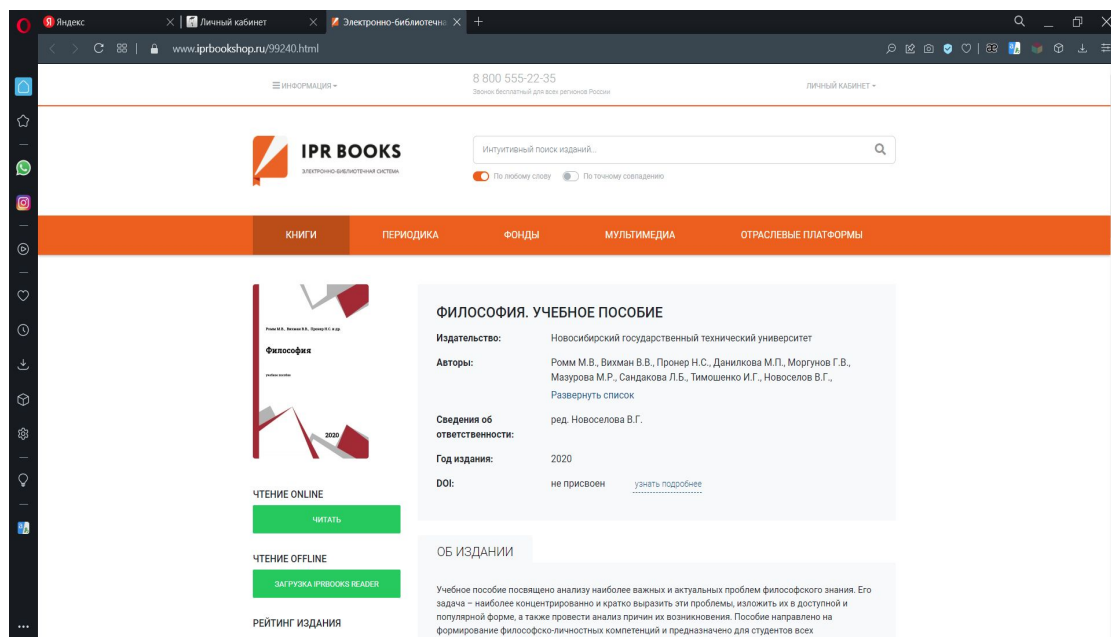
Яндекс
Личный кабинет
Электронно-библиотечна
www.iprbookshop.ru/99240.html

ИНФОРМАЦИЯ
8 800 555-22-35
Звонок бесплатный для всех регионов России
ЛИЧНЫЙ КАБИНЕТ

IPR BOOKS
ЭЛЕКТРОННО-БИБЛИОТЕЧНАЯ СИСТЕМА

Интуитивный поиск изданий...
По любому слову
По точному совпадению

КНИГИ
ПЕРИОДИКА
ФОНДЫ
МУЛЬТИМЕДИА
ОТРАСЛЕВЫЕ ПЛАТФОРМЫ

Ромм М.В., Вихман В.В., Пронер Н.С. и др.
Философия
учебное пособие
2020

ФИЛОСОФИЯ. УЧЕБНОЕ ПОСОБИЕ

| Издательство: | Новосибирский государственный технический университет |
|---|---|
| Авторы: | Ромм М.В., Вихман В.В., Пронер Н.С., Данилкова М.П., Моргунов Г.В., Мазурова М.Р., Сандакова Л.Б., Тимошенко И.Г., Новоселов В.Г., Развернуть список |
| Сведения об ответственности: | ред. Новоселова В.Г. |
| Год издания: | 2020 |
| DOI: | не присвоен узнать подробнее |

ЧТЕНИЕ ONLINE
ЧИТАТЬ
ЧТЕНИЕ OFFLINE
ЗАГРУЗКА IPRBOOKS READER
РЕЙТИНГ ИЗДАНИЯ

ОБ ИЗДАНИИ

Учебное пособие посвящено анализу наиболее важных и актуальных проблем философского знания. Его задача – наиболее концентрированно и кратко выразить эти проблемы, изложить их в доступной и популярной форме, а также провести анализ причин их возникновения. Пособие направлено на формирование философско-личностных компетенций и предназначено для студентов всех